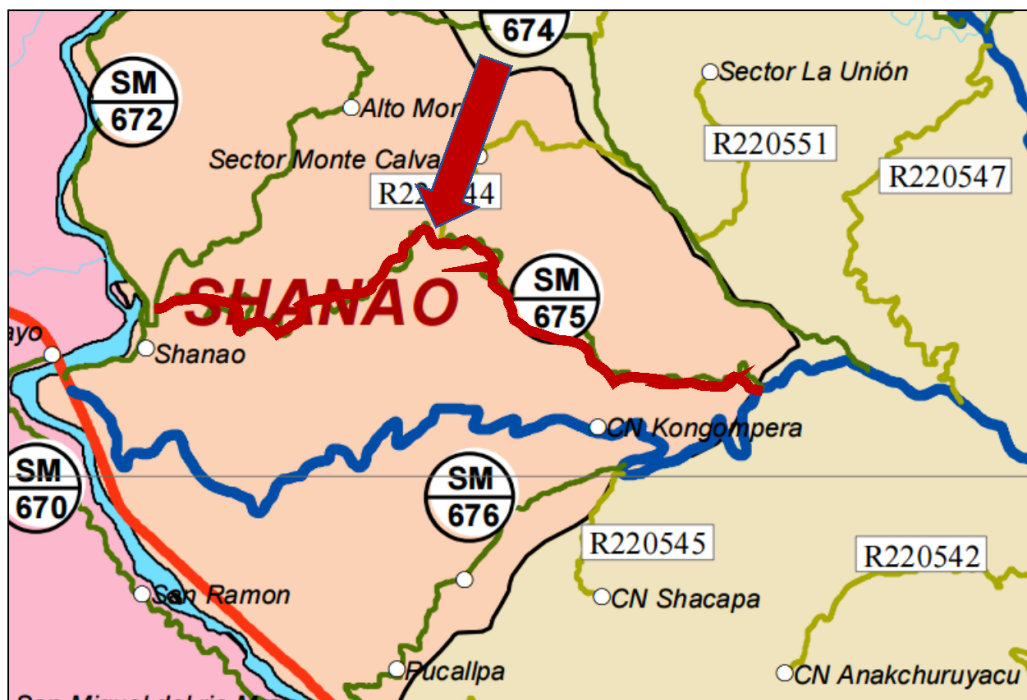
674
SM 672
Alto Mor
Sector Monte Calva
R22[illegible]44
Sector La Unión
R220551
R220547
SHANAO
SM 675
ayo
Shanao
CN Kongompera
SM 670
SM 676
R220545
R220542
CN Shacapa
San Ramon
Pucallpa
CN Anakchuruyacu
San Miguel del rio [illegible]